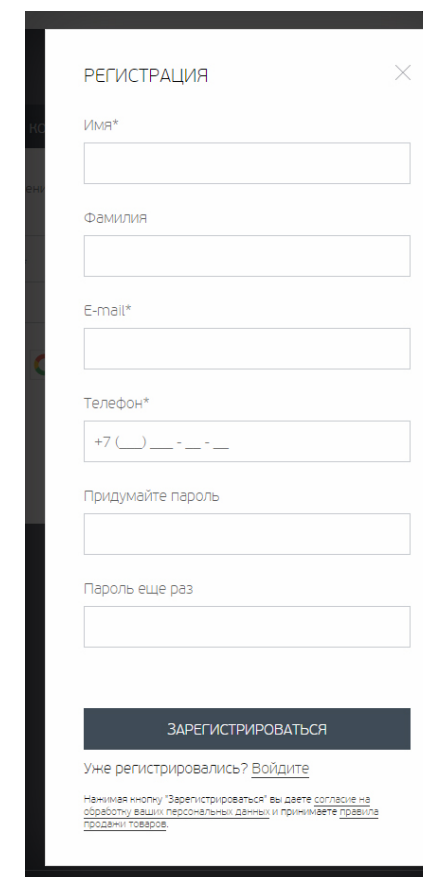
РЕГИСТРАЦИЯ

Имя*

Фамилия

E-mail*

Телефон*

+7 (___) ___ - __ - __

Придумайте пароль

Пароль еще раз

ЗАРЕГИСТРИРОВАТЬСЯ

Уже регистрировались? Войдите

Нажимая кнопку "Зарегистрироваться" вы даете согласие на обработку ваших персональных данных и принимаете правила продажи товаров.